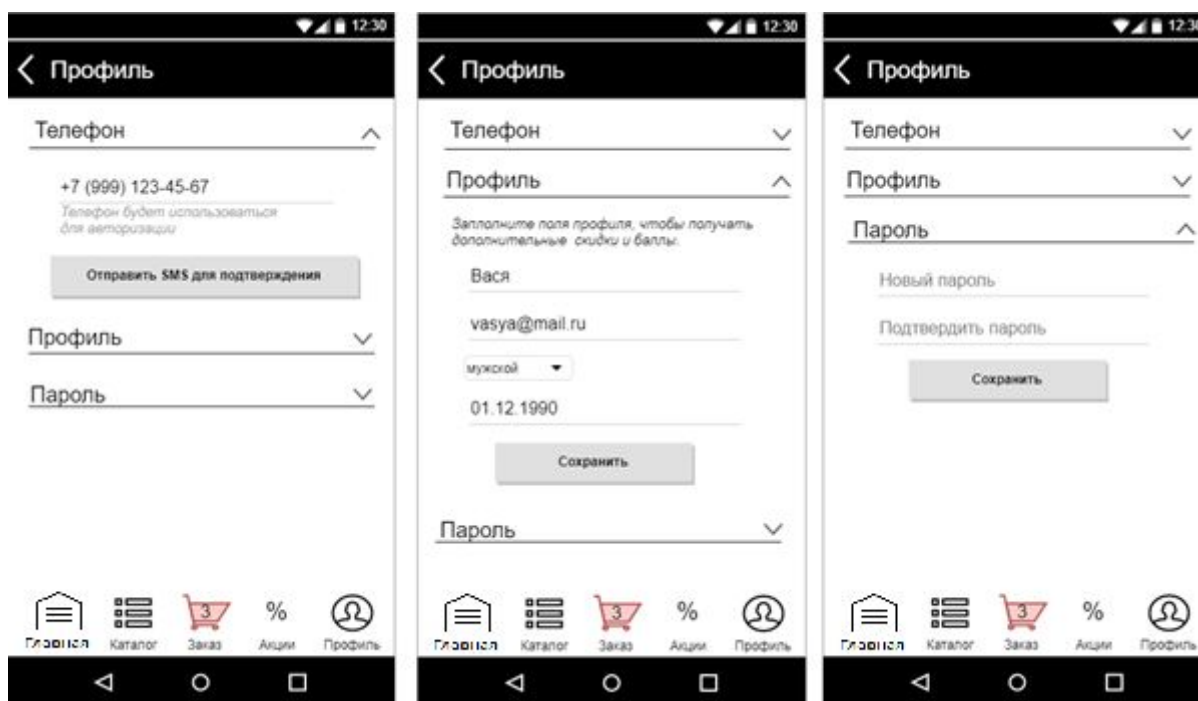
12:30

Профиль

Телефон

+7 (999) 123-45-67

Телефон будет использоваться для авторизации

Отправить SMS для подтверждения

Профиль

Пароль

3

%

Главная Каталог Заказ Акции Профиль

12:30

Профиль

Телефон

Профиль

Заполните поля профиля, чтобы получать дополнительные скидки и баллы.

Вася

vasya@mail.ru

мужской

01.12.1990

Сохранить

Пароль

3

%

Главная Каталог Заказ Акции Профиль

12:3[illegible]

Профиль

Телефон

Профиль

Пароль

Новый пароль

Подтвердить пароль

Сохранить

3

%

Главная Каталог Заказ Акции Профиль